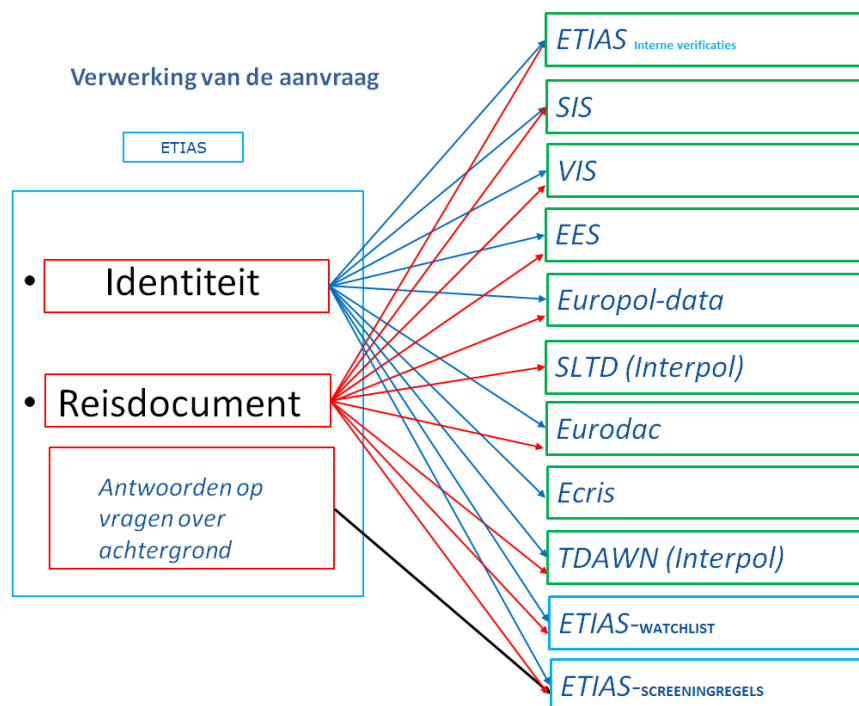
Verwerking van de aanvraag

ETIAS

• Identiteit

• Reisdocument

Antwoorden op vragen over achtergrond

ETIAS Interne verificaties

SIS

VIS

EES

Europol-data

SLTD (Interpol)

Eurodac

Ecris

TDAWN (Interpol)

ETIAS-WATCHLIST

ETIAS-SCREENINGREGELS